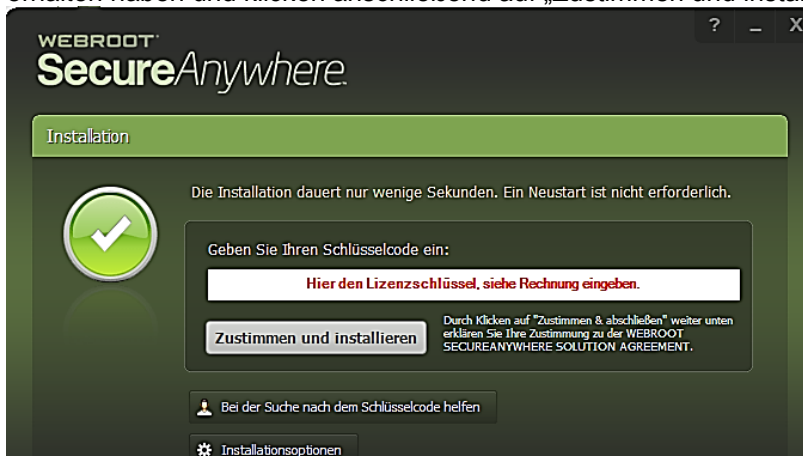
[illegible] haben und klicken anschließend auf „Zustimmen und insta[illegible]

? _ X

WEBROOT
SecureAnywhere.

Installation

Die Installation dauert nur wenige Sekunden. Ein Neustart ist nicht erforderlich.

Geben Sie Ihren Schlüsselcode ein:

Hier den Lizenzschlüssel, siehe Rechnung eingeben.

Zustimmen und installieren

Durch Klicken auf "Zustimmen & abschließen" weiter unten erklären Sie Ihre Zustimmung zu der WEBROOT SECUREANYWHERE SOLUTION AGREEMENT.

Bei der Suche nach dem Schlüsselcode helfen

Installationsoptionen